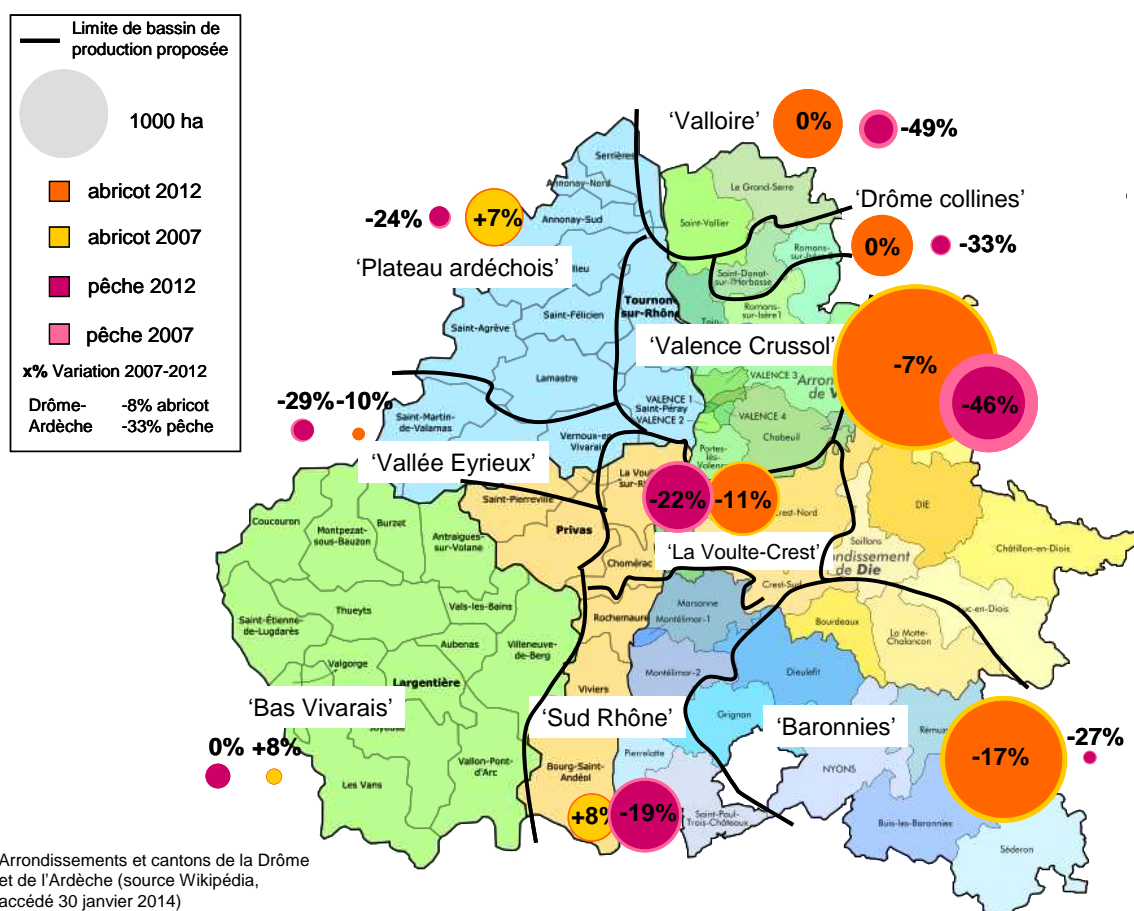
Limite de bassin de production proposée

1000 ha

abricot 2012

abricot 2007

pêche 2012

pêche 2007

x% Variation 2007-2012

Drôme-Ardèche -8% abricot -33% pêche

'Valloire' 0% -49%

'Drôme collines' 0% -33%

-24% +7%

'Plateau ardéchois'

'Valence Crussol' -7% -46%

-29% -10%

'Vallée Eyrieux'

-22% -11%

'La Voulte-Crest'

'Bas Vivarais'

0% +8%

'Sud Rhône'

+8% -19%

'Baronnies'

-17% -27%

Serrières, Annonay-Nord, Annonay-Sud, Saint-Vallier, Le Grand-Serre, Romans-sur-Isère, Saint-Donat-sur-l'Herbasse, Romans-sur-Isère1, Saint-Félicien, Tournon-sur-Rhône, Saint-Agrève, Lamastre, Saint-Martin-de-Valamas, Vernoux-en-Vivarais, VALENCE 1, Saint-Péray, VALENCE 2, VALENCE 3, VALENCE 4, Chabeuil, Portes-lès-Valence, La Voulte-sur-Rhône, Saint-Pierreville, Privas, Chomérac, Crest-Nord, Crest-Sud, DIE, Arrondissement de Die, Châtillon-en-Diois, Luc-en-Diois, La Motte-Chalancon, Bourdeaux, Coucouron, Montpezat-sous-Bauzon, Burzet, Antraigues-sur-Volane, Saint-Étienne-de-Lugdarès, Thueyts, Vals-les-Bains, Aubenas, Villeneuve-de-Berg, Valgorge, Largentière, Joyeuse, Les Vans, Vallon-Pont-d'Arc, Rochemaure, Marsanne, Montélimar-1, Montélimar-2, Dieulefit, Viviers, Grignan, Bourg-Saint-Andéol, Pierrelatte, Saint-Paul-Trois-Châteaux, NYONS, Rémuzat, Buis-les-Baronnies, Séderon

Arrondissements et cantons de la Drôme et de l'Ardèche (source Wikipédia, accédé 30 janvier 2014)